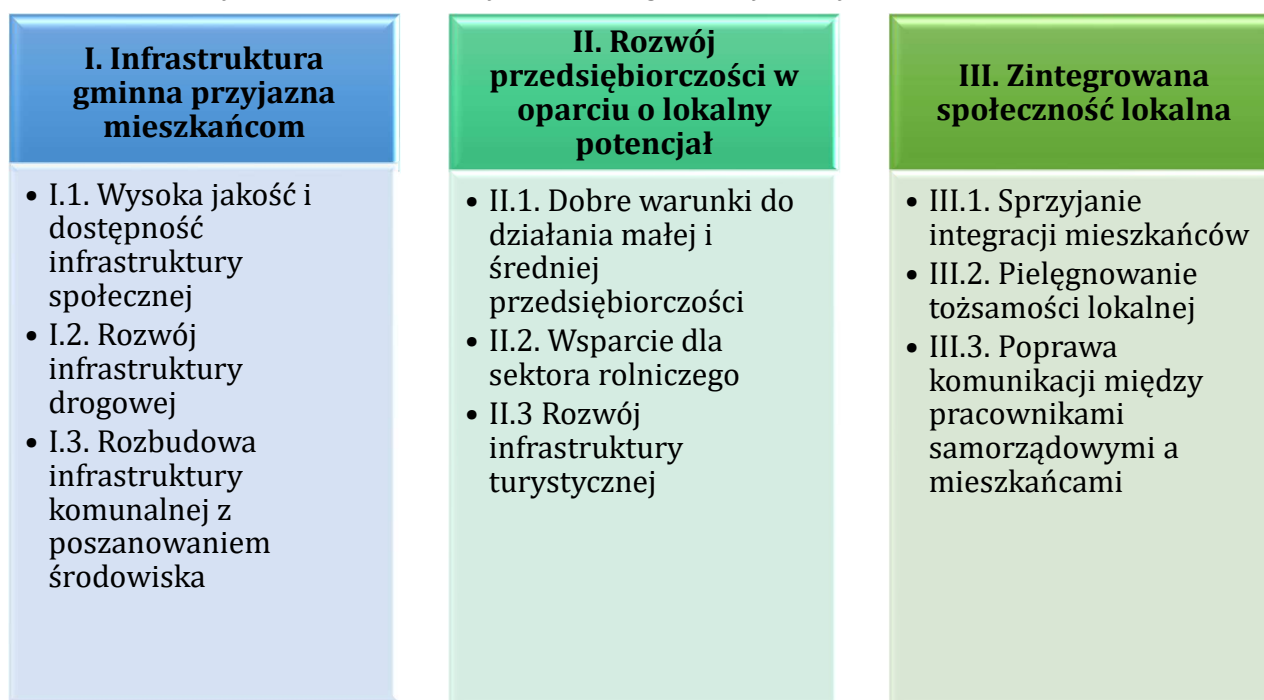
I. Infrastruktura gminna przyjazna mieszkańcom

- I.1. Wysoka jakość i dostępność infrastruktury społecznej
- I.2. Rozwój infrastruktury drogowej
- I.3. Rozbudowa infrastruktury komunalnej z poszanowaniem środowiska

II. Rozwój przedsiębiorczości w oparciu o lokalny potencjał

- II.1. Dobre warunki do działania małej i średniej przedsiębiorczości
- II.2. Wsparcie dla sektora rolniczego
- II.3 Rozwój infrastruktury turystycznej

III. Zintegrowana społeczność lokalna

- III.1. Sprzyjanie integracji mieszkańców
- III.2. Pielęgnowanie tożsamości lokalnej
- III.3. Poprawa komunikacji między pracownikami samorządowymi a mieszkańcami